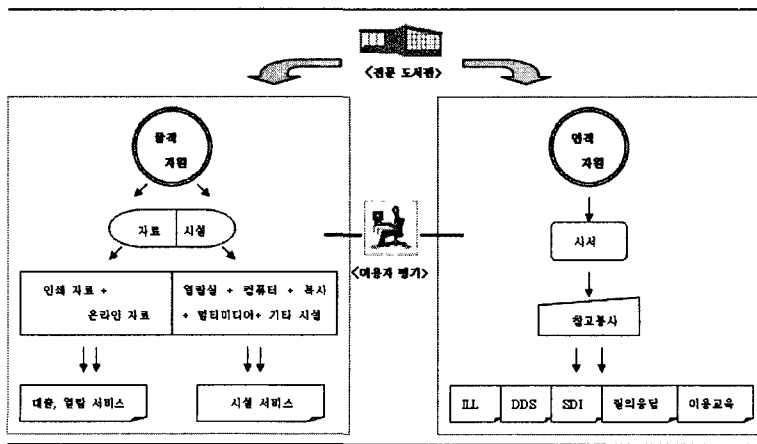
〈전문 도서관〉

물적 자원

자료 | 시설

인쇄 자료 + 온라인 자료

열람실 + 컴퓨터 + 복사 + 멀티미디어+ 기타 시설

대출, 열람 서비스

시설 서비스

〈이용자 평가〉

인적 자원

사서

참고봉사

ILL

DDS

SDI

질의응답

이용교육